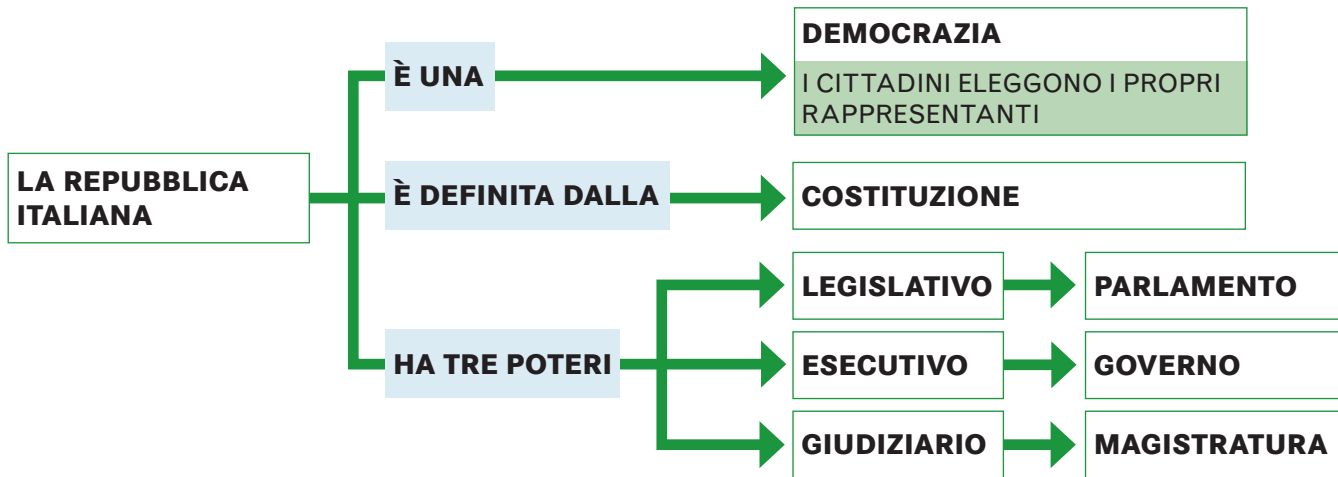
LA REPUBBLICA ITALIANA

È UNA

DEMOCRAZIA

I CITTADINI ELEGGONO I PROPRI RAPPRESENTANTI

È DEFINITA DALLA

COSTITUZIONE

HA TRE POTERI

LEGISLATIVO

PARLAMENTO

ESECUTIVO

GOVERNO

GIUDIZIARIO

MAGISTRATURA